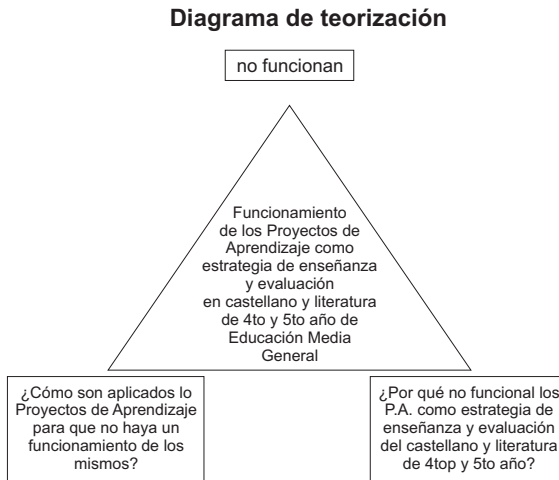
Diagrama de teorización

no funcionan

Funcionamiento de los Proyectos de Aprendizaje como estrategia de enseñanza y evaluación en castellano y literatura de 4to y 5to año de Educación Media General

¿Cómo son aplicados lo Proyectos de Aprendizaje para que no haya un funcionamiento de los mismos?

¿Por qué no funcional los P.A. como estrategia de enseñanza y evaluación del castellano y literatura de 4top y 5to año?